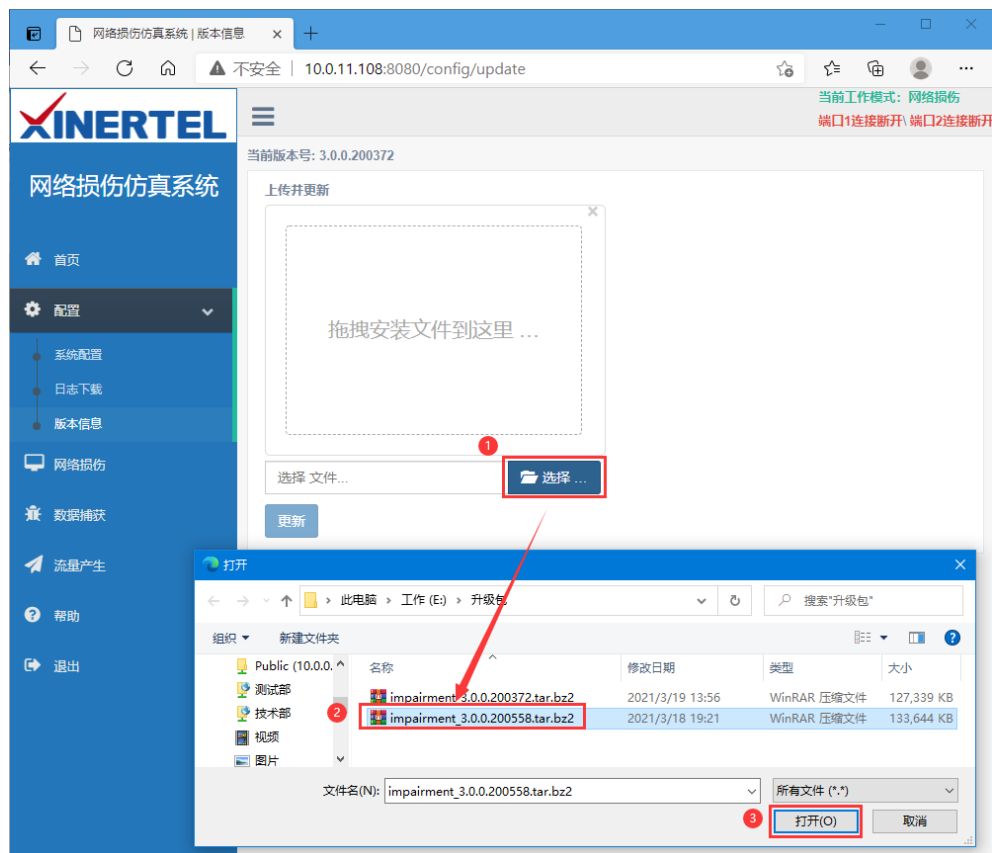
网络损伤仿真系统 | 版本信息

不安全 | 10.0.11.108:8080/config/update

XINERTEL

当前工作模式：网络损伤
端口1连接断开\ 端口2连接断开

网络损伤仿真系统

首页
配置
系统配置
日志下载
版本信息
网络损伤
数据捕获
流量产生
帮助
退出

当前版本号: 3.0.0.200372

上传并更新

拖拽安装文件到这里 ...

1

选择 文件...

选择 ...

更新

打开

此电脑 › 工作 (E:) › 升级包

搜索"升级包"

组织 ▾　新建文件夹

Public (10.0.0.
测试部
技术部
视频
图片

| 名称 | 修改日期 | 类型 | 大小 |
|---|---|---|---|
| impairment_3.0.0.200372.tar.bz2 | 2021/3/19 13:56 | WinRAR 压缩文件 | 127,339 KB |
| impairment_3.0.0.200558.tar.bz2 | 2021/3/18 19:21 | WinRAR 压缩文件 | 133,644 KB |

2

文件名(N): impairment_3.0.0.200558.tar.bz2

所有文件 (*.*)

3

打开(O)

取消